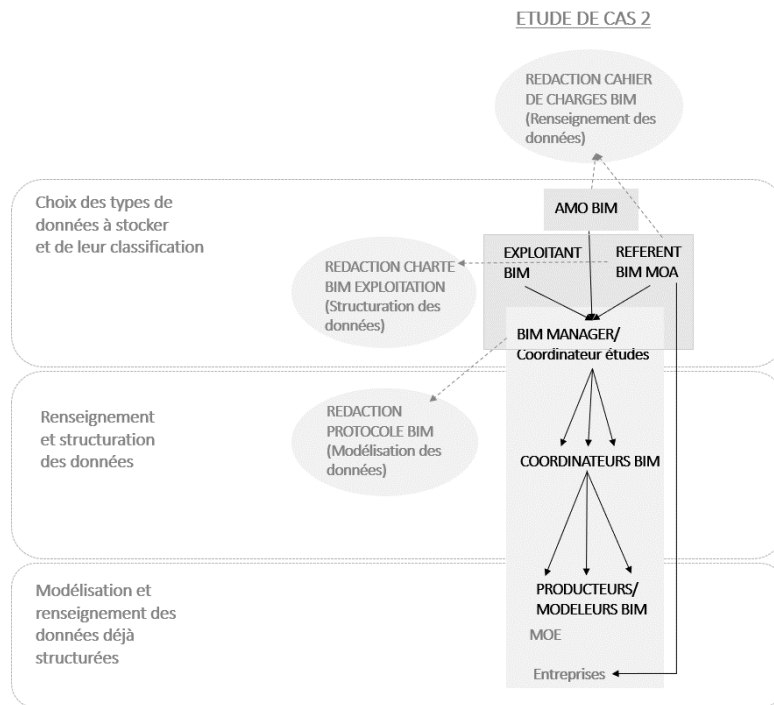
ETUDE DE CAS 2

REDACTION CAHIER DE CHARGES BIM (Renseignement des données)

Choix des types de données à stocker et de leur classification

AMO BIM

EXPLOITANT BIM

REFERENT BIM MOA

REDACTION CHARTE BIM EXPLOITATION (Structuration des données)

BIM MANAGER/ Coordinateur études

Renseignement et structuration des données

REDACTION PROTOCOLE BIM (Modélisation des données)

COORDINATEURS BIM

Modélisation et renseignement des données déjà structurées

PRODUCTEURS/ MODELEURS BIM

MOE

Entreprises